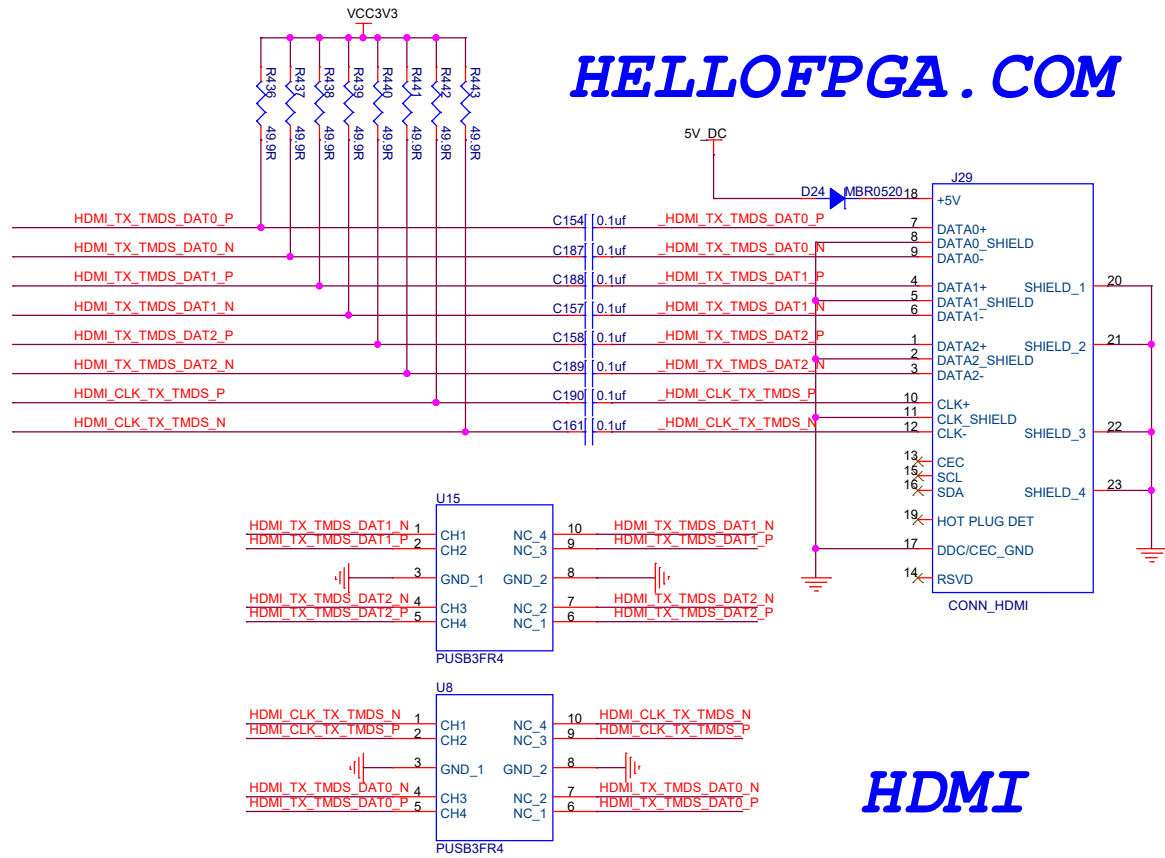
VCC3V3

HELLOFPGA.COM

R436 49.9R
R437 49.9R
R438 49.9R
R439 49.9R
R440 49.9R
R441 49.9R
R442 49.9R
R443 49.9R

5V_DC

D24 MBR0520

J29

HDMI_TX_TMDS_DAT0_P
HDMI_TX_TMDS_DAT0_N
HDMI_TX_TMDS_DAT1_P
HDMI_TX_TMDS_DAT1_N
HDMI_TX_TMDS_DAT2_P
HDMI_TX_TMDS_DAT2_N
HDMI_CLK_TX_TMDS_P
HDMI_CLK_TX_TMDS_N

C154 0.1uf
C187 0.1uf
C188 0.1uf
C157 0.1uf
C158 0.1uf
C189 0.1uf
C190 0.1uf
C161 0.1uf

_HDMI_TX_TMDS_DAT0_P
_HDMI_TX_TMDS_DAT0_N
_HDMI_TX_TMDS_DAT1_P
_HDMI_TX_TMDS_DAT1_N
_HDMI_TX_TMDS_DAT2_P
_HDMI_TX_TMDS_DAT2_N
_HDMI_CLK_TX_TMDS_P
_HDMI_CLK_TX_TMDS_N

18 +5V
7 DATA0+
8 DATA0_SHIELD
9 DATA0-
4 DATA1+
5 DATA1_SHIELD
6 DATA1-
1 DATA2+
2 DATA2_SHIELD
3 DATA2-
10 CLK+
11 CLK_SHIELD
12 CLK-
13 CEC
15 SCL
16 SDA
19 HOT PLUG DET
17 DDC/CEC_GND
14 RSVD
SHIELD_1 20
SHIELD_2 21
SHIELD_3 22
SHIELD_4 23
CONN_HDMI

U15
HDMI_TX_TMDS_DAT1_N 1 CH1
HDMI_TX_TMDS_DAT1_P 2 CH2
3 GND_1
HDMI_TX_TMDS_DAT2_N 4 CH3
HDMI_TX_TMDS_DAT2_P 5 CH4
NC_4 10 HDMI_TX_TMDS_DAT1_N
NC_3 9 HDMI_TX_TMDS_DAT1_P
GND_2 8
NC_2 7 HDMI_TX_TMDS_DAT2_N
NC_1 6 HDMI_TX_TMDS_DAT2_P
PUSB3FR4

U8
HDMI_CLK_TX_TMDS_N 1 CH1
HDMI_CLK_TX_TMDS_P 2 CH2
3 GND_1
HDMI_TX_TMDS_DAT0_N 4 CH3
HDMI_TX_TMDS_DAT0_P 5 CH4
NC_4 10 HDMI_CLK_TX_TMDS_N
NC_3 9 HDMI_CLK_TX_TMDS_P
GND_2 8
NC_2 7 HDMI_TX_TMDS_DAT0_N
NC_1 6 HDMI_TX_TMDS_DAT0_P
PUSB3FR4

HDMI